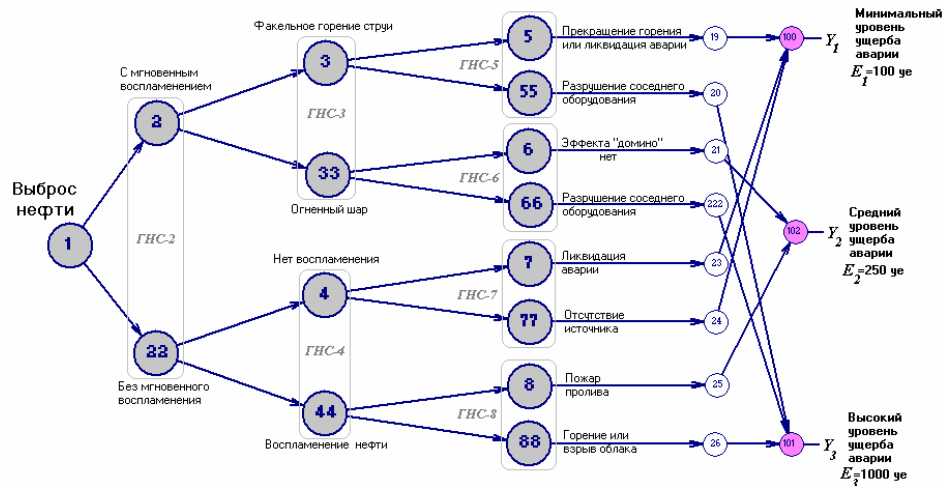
Выброс нефти

1

ГНС-2

С мгновенным воспламенением

2

22

Без мгновенного воспламенения

Факельное горение струи

3

ГНС-3

33

Огненный шар

Нет воспламенения

4

ГНС-4

44

Воспламенение нефти

5

ГНС-5

55

6

ГНС-6

66

7

ГНС-7

77

8

ГНС-8

88

Прекращение горения или ликвидация аварии

Разрушение соседнего оборудования

Эффекта "домино" нет

Разрушение соседнего оборудования

Ликвидация аварии

Отсутствие источника

Пожар пролива

Горение или взрыв облака

19

20

21

222

23

24

25

26

100

102

101

$Y_1$

$Y_2$

$Y_3$

Минимальный уровень ущерба аварии

$E_1$=100 уе

Средний уровень ущерба аварии

$E_2$=250 уе

Высокий уровень ущерба аварии

$E_3$=1000 уе